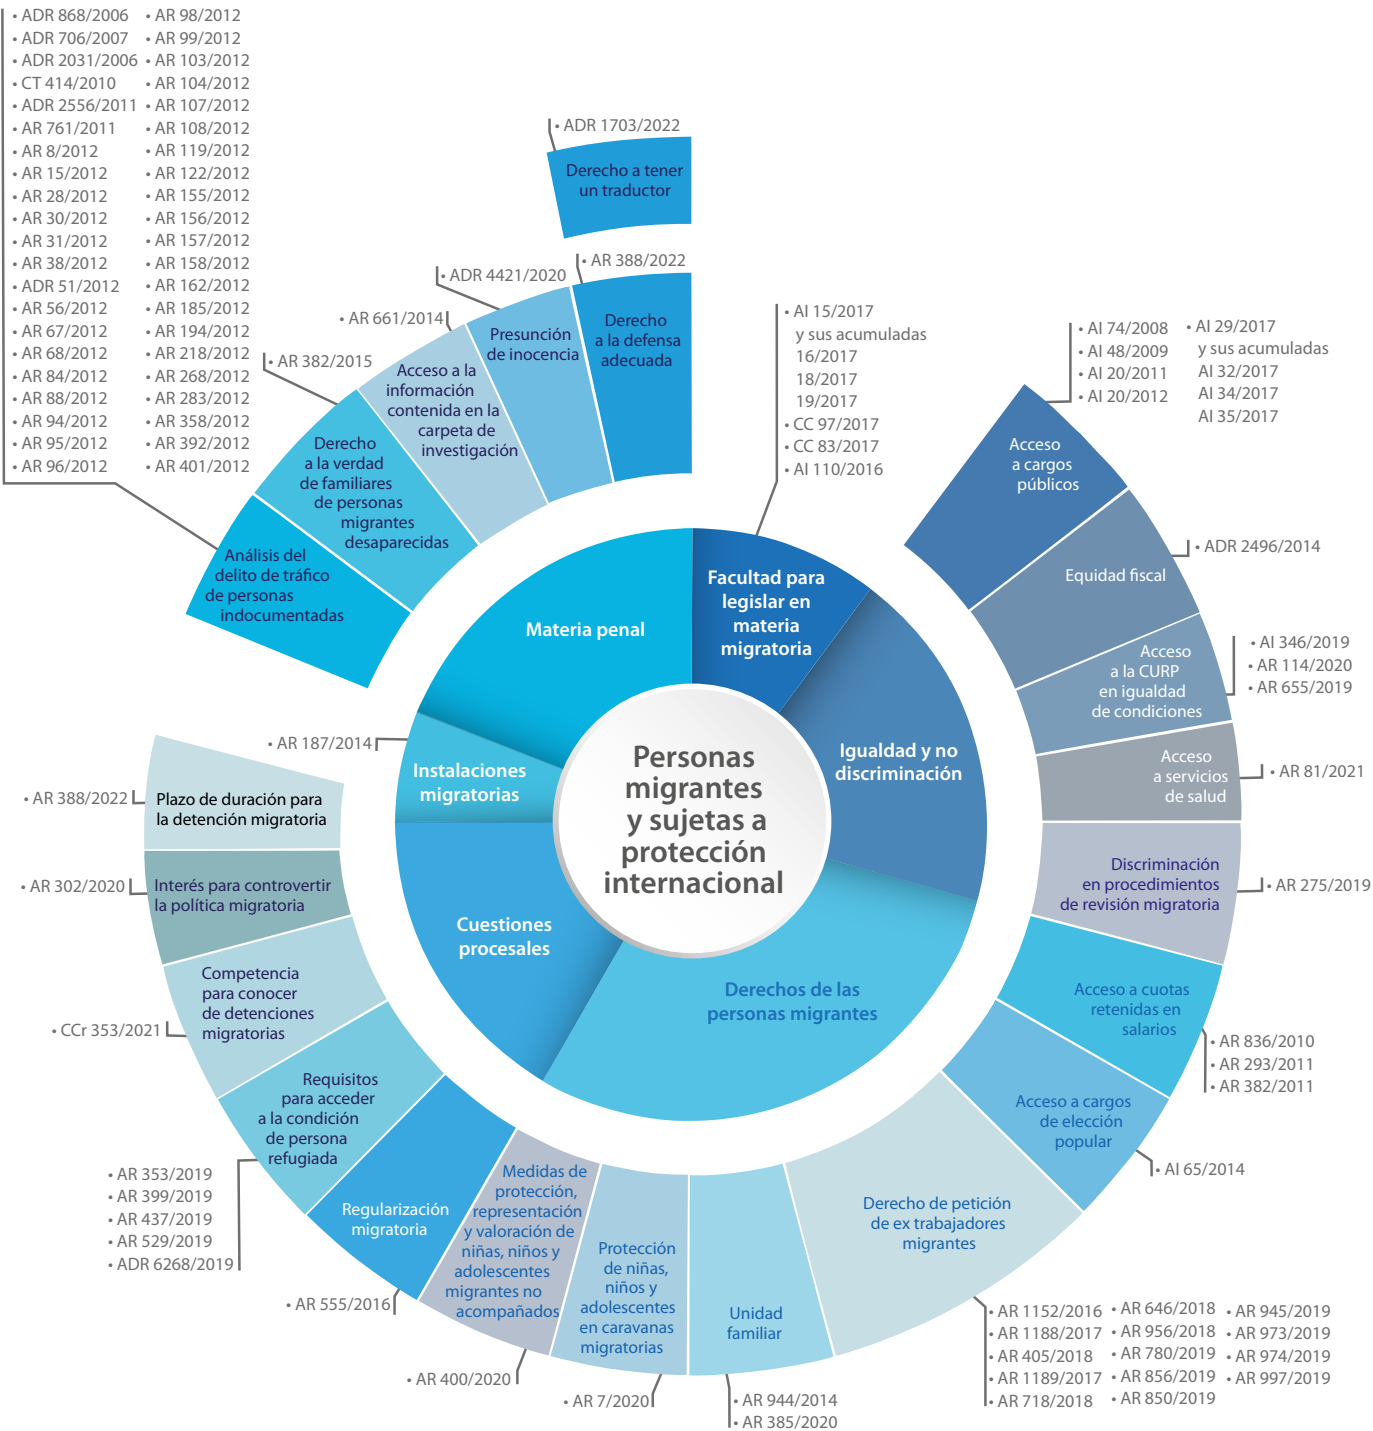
• ADR 868/2006
• ADR 706/2007
• ADR 2031/2006
• CT 414/2010
• ADR 2556/2011
• AR 761/2011
• AR 8/2012
• AR 15/2012
• AR 28/2012
• AR 30/2012
• AR 31/2012
• AR 38/2012
• ADR 51/2012
• AR 56/2012
• AR 67/2012
• AR 68/2012
• AR 84/2012
• AR 88/2012
• AR 94/2012
• AR 95/2012
• AR 96/2012

• AR 98/2012
• AR 99/2012
• AR 103/2012
• AR 104/2012
• AR 107/2012
• AR 108/2012
• AR 119/2012
• AR 122/2012
• AR 155/2012
• AR 156/2012
• AR 157/2012
• AR 158/2012
• AR 162/2012
• AR 185/2012
• AR 194/2012
• AR 218/2012
• AR 268/2012
• AR 283/2012
• AR 358/2012
• AR 392/2012
• AR 401/2012

• ADR 1703/2022
Derecho a tener un traductor

• AR 388/2022
Derecho a la defensa adecuada

• ADR 4421/2020
Presunción de inocencia

• AR 661/2014
Acceso a la información contenida en la carpeta de investigación

• AR 382/2015
Derecho a la verdad de familiares de personas migrantes desaparecidas

Análisis del delito de tráfico de personas indocumentadas

Materia penal

• AI 15/2017 y sus acumuladas 16/2017 18/2017 19/2017
• CC 97/2017
• CC 83/2017
• AI 110/2016

Facultad para legislar en materia migratoria

• AI 74/2008
• AI 48/2009
• AI 20/2011
• AI 20/2012

• AI 29/2017 y sus acumuladas AI 32/2017 AI 34/2017 AI 35/2017

Acceso a cargos públicos

Equidad fiscal
• ADR 2496/2014

Acceso a la CURP en igualdad de condiciones
• AI 346/2019
• AR 114/2020
• AR 655/2019

Acceso a servicios de salud
• AR 81/2021

Igualdad y no discriminación

Discriminación en procedimientos de revisión migratoria
• AR 275/2019

Acceso a cuotas retenidas en salarios
• AR 836/2010
• AR 293/2011
• AR 382/2011

Acceso a cargos de elección popular
• AI 65/2014

Derecho de petición de ex trabajadores migrantes
• AR 1152/2016
• AR 1188/2017
• AR 405/2018
• AR 1189/2017
• AR 718/2018
• AR 646/2018
• AR 956/2018
• AR 780/2019
• AR 856/2019
• AR 850/2019
• AR 945/2019
• AR 973/2019
• AR 974/2019
• AR 997/2019

Derechos de las personas migrantes

Personas migrantes y sujetas a protección internacional

Unidad familiar
• AR 944/2014
• AR 385/2020

Protección de niñas, niños y adolescentes en caravanas migratorias
• AR 7/2020

Medidas de protección, representación y valoración de niñas, niños y adolescentes migrantes no acompañados
• AR 400/2020

Regularización migratoria
• AR 555/2016

Requisitos para acceder a la condición de persona refugiada
• AR 353/2019
• AR 399/2019
• AR 437/2019
• AR 529/2019
• ADR 6268/2019

Competencia para conocer de detenciones migratorias
• CCr 353/2021

Interés para controvertir la política migratoria
• AR 302/2020

Plazo de duración para la detención migratoria
• AR 388/2022

Cuestiones procesales

Instalaciones migratorias
• AR 187/2014